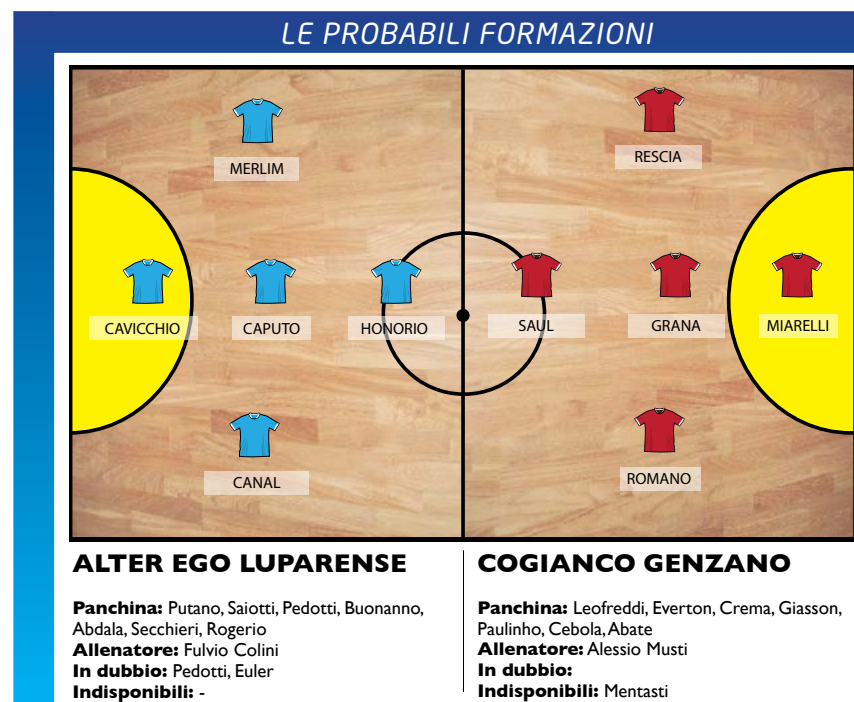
LE PROBABILI FORMAZIONI

MERLIM

CAVICCHIO

CAPUTO

HONORIO

CANAL

RESCIA

SAUL

GRANA

MIARELLI

ROMANO

ALTER EGO LUPARENSE

Panchina: Putano, Saiotti, Pedotti, Buonanno, Abdala, Secchieri, Rogerio
Allenatore: Fulvio Colini
In dubbio: Pedotti, Euler
Indisponibili: -

COGIANCO GENZANO

Panchina: Leofreddi, Everton, Crema, Giasson, Paulinho, Cebola, Abate
Allenatore: Alessio Musti
In dubbio:
Indisponibili: Mentasti